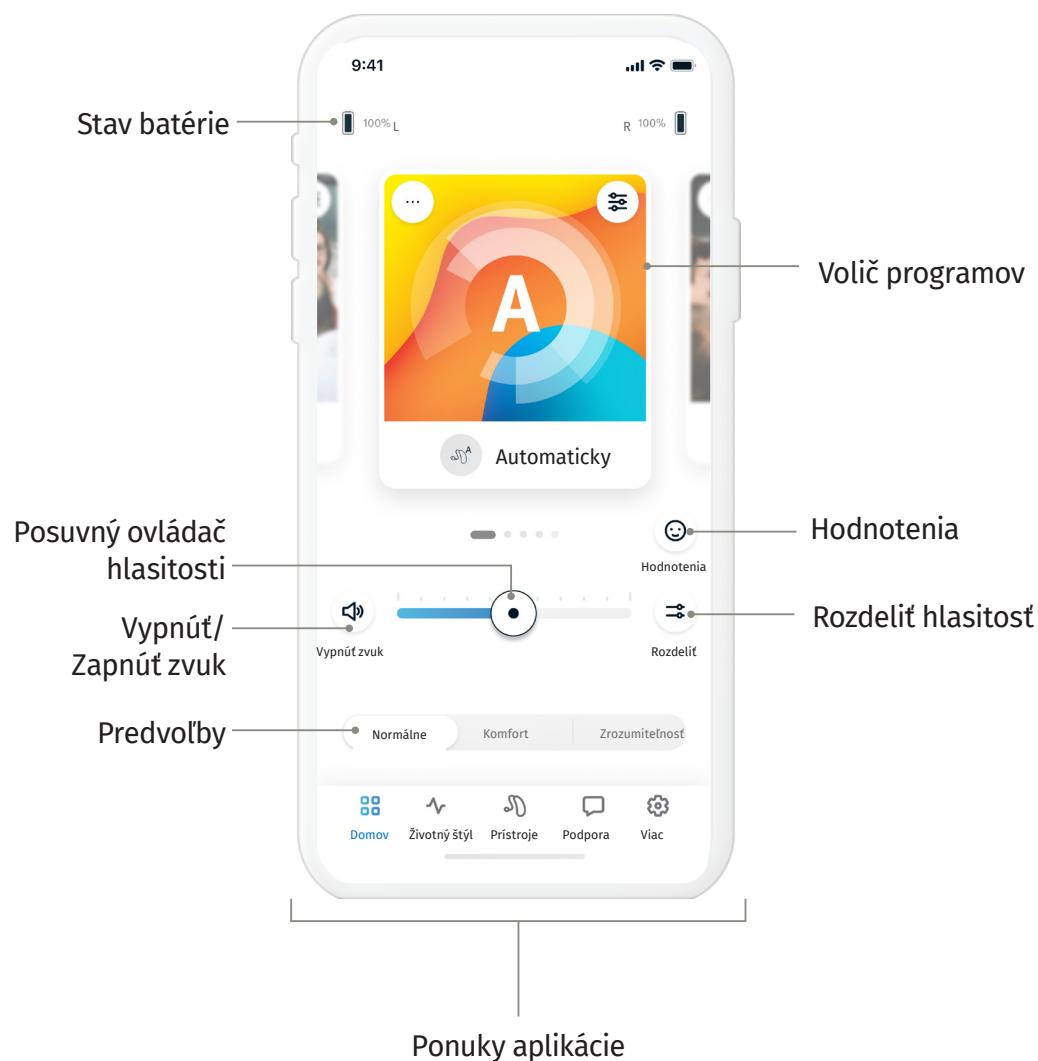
9:41

Stav batérie

100% L

R 100%

A

Automaticky

Volič programov

Posuvný ovládač hlasitosti

Hodnotenia

Hodnotenia

Vypnúť/ Zapnúť zvuk

Vypnúť zvuk

Rozdeliť

Rozdeliť hlasitosť

Predvoľby

Normálne

Komfort

Zrozumiteľnosť

Domov

Životný štýl

Prístroje

Podpora

Viac

Ponuky aplikácie